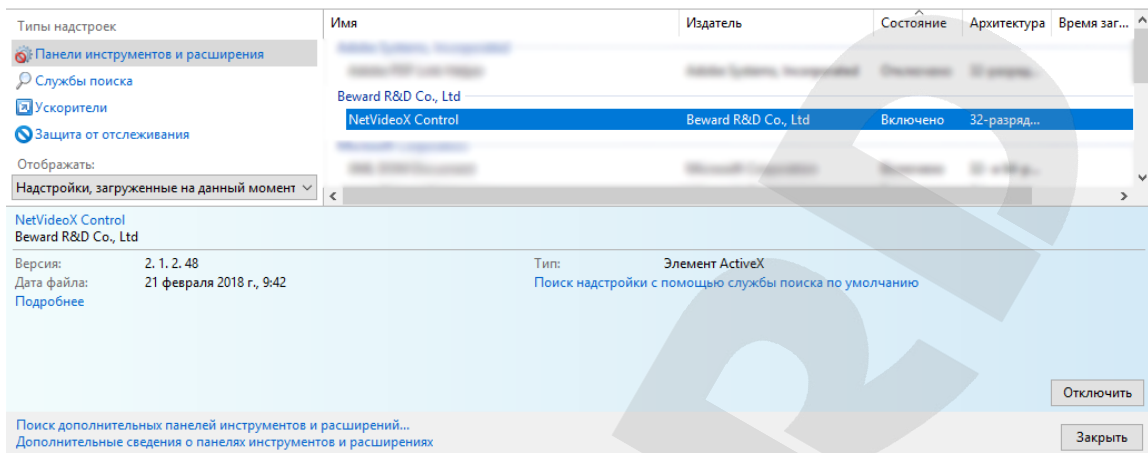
Типы надстроек

Панели инструментов и расширения

Службы поиска

Ускорители

Защита от отслеживания

Отображать:

Надстройки, загруженные на данный момент

| Имя | Издатель | Состояние | Архитектура | Время заг... |
|---|---|---|---|---|
| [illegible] | | | | |
| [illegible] | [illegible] | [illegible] | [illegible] | |
| Beward R&D Co., Ltd | | | | |
| NetVideoX Control | Beward R&D Co., Ltd | Включено | 32-разряд... | |
| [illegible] | | | | |
| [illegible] | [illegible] | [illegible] | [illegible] | |

NetVideoX Control
Beward R&D Co., Ltd

Версия: 2. 1. 2. 48
Дата файла: 21 февраля 2018 г., 9:42
Подробнее

Тип: Элемент ActiveX
Поиск надстройки с помощью службы поиска по умолчанию

Отключить

Поиск дополнительных панелей инструментов и расширений...
Дополнительные сведения о панелях инструментов и расширениях

Закрыть